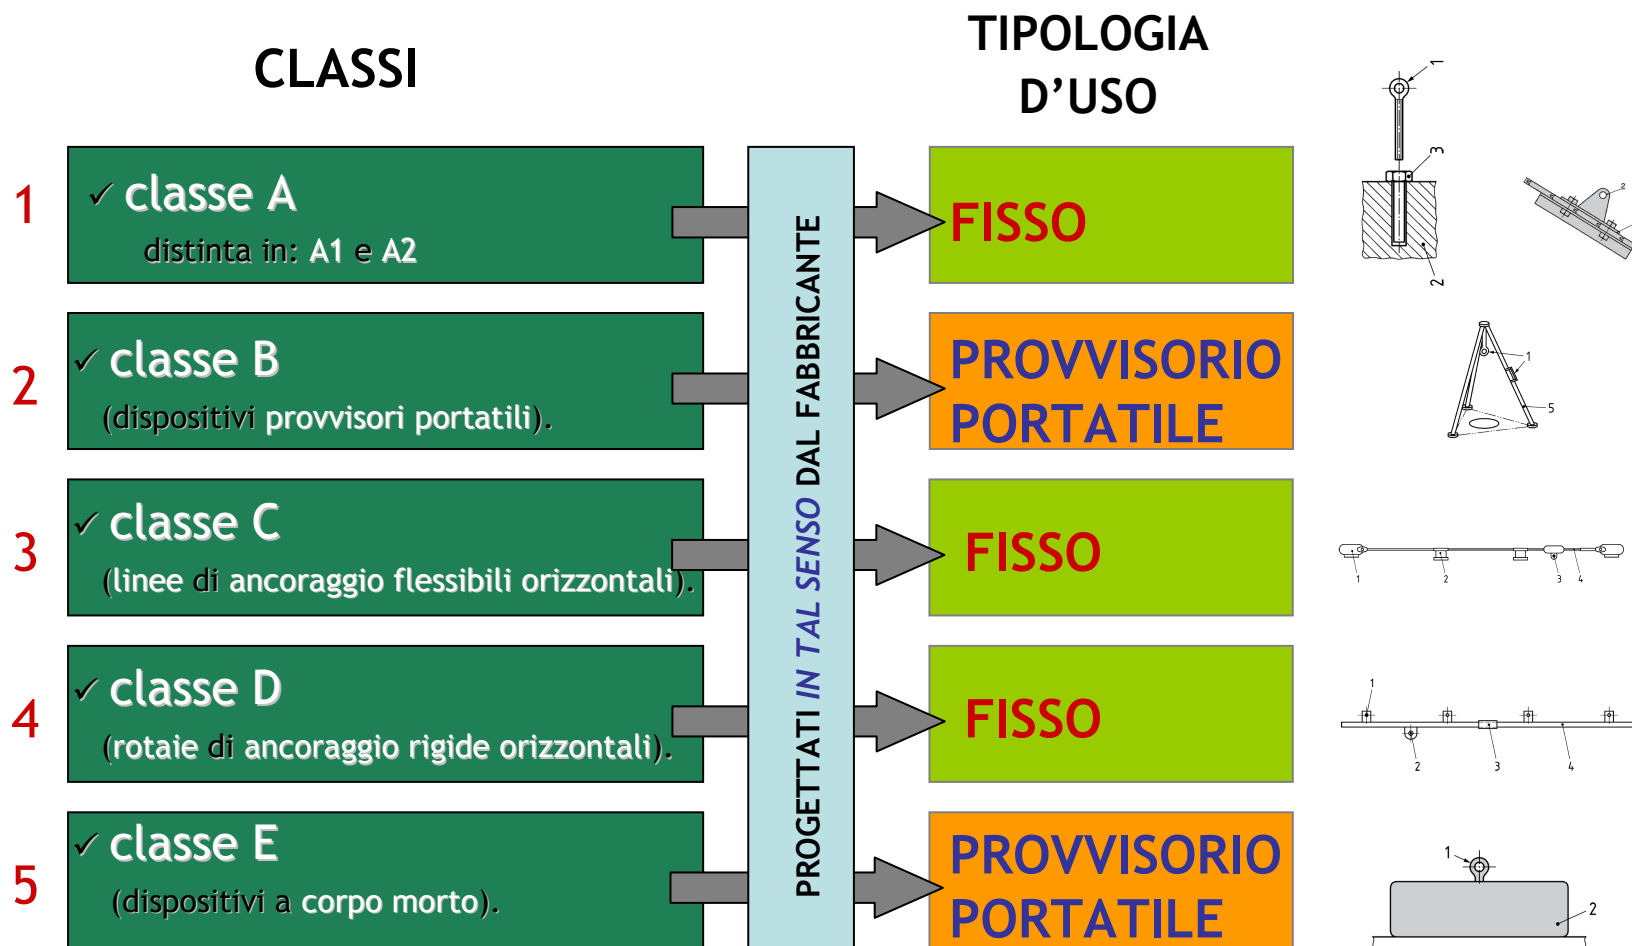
CLASSI

TIPOLOGIA D'USO

1 ✓ classe A
distinta in: A1 e A2

2 ✓ classe B
(dispositivi provvisori portatili).

3 ✓ classe C
(linee di ancoraggio flessibili orizzontali).

4 ✓ classe D
(rotaie di ancoraggio rigide orizzontali).

5 ✓ classe E
(dispositivi a corpo morto).

PROGETTATI *IN TAL SENSO* DAL FABBRICANTE

FISSO

PROVVISORIO PORTATILE

FISSO

FISSO

PROVVISORIO PORTATILE

1
3
2
2
1
5
1 2 3 4
1
2 3 4
1
2